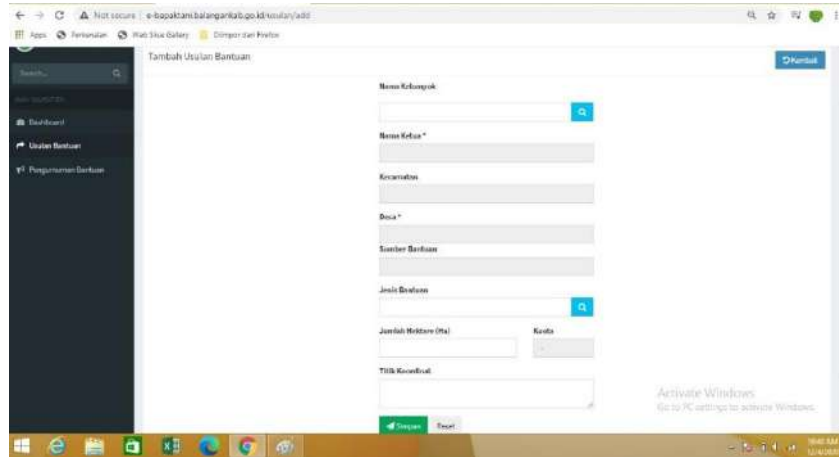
Not secure | e-bapaktani.balangankab.go.id/usulan/add

Apps  Pertanian  Web Slice Gallery  Dimport dari Firefox

Search...

Dashboard
Usulan Bantuan
Pengumuman Bantuan

Tambah Usulan Bantuan

Kembali

Nama Kelompok

Nama Ketua *

Kecamatan

Desa *

Sumber Bantuan

Jenis Bantuan

Jumlah Hektare (Ha)

Kuota

Titik Koordinat

Simpan  Reset

Activate Windows
Go to PC settings to activate Windows.